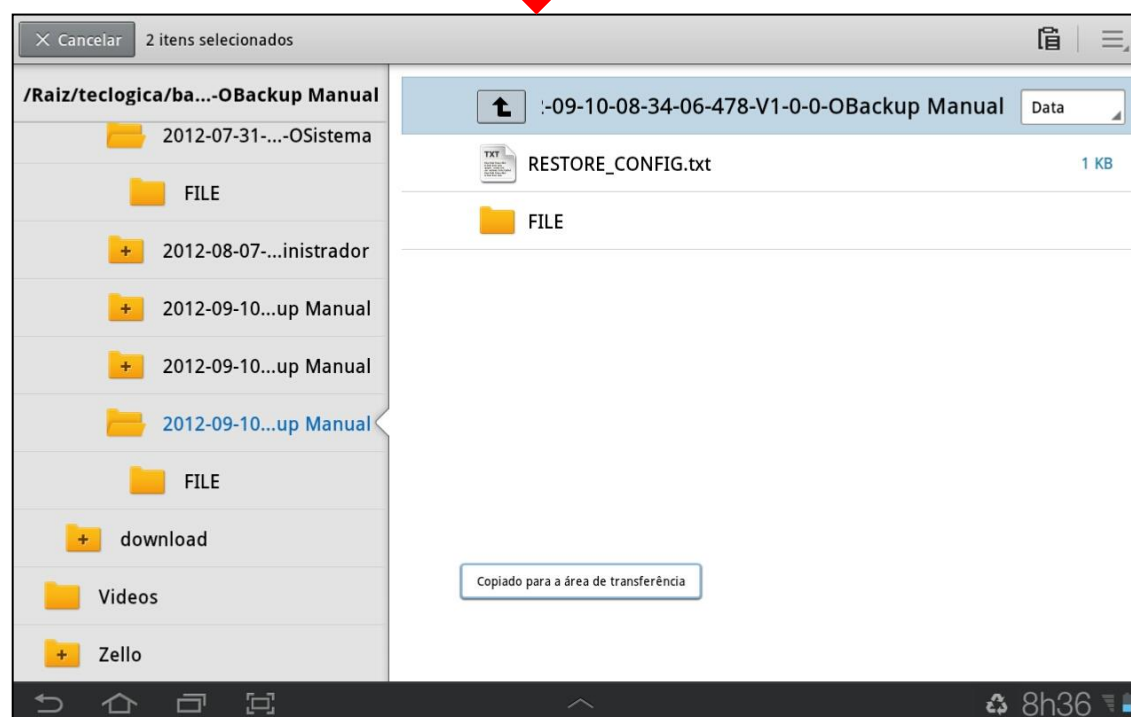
× Cancelar 2 itens selecionados

/Raiz/teclogica/ba...-OBackup Manual

2012-07-31-...-OSistema

FILE

2012-08-07-...inistrador

2012-09-10...up Manual

2012-09-10...up Manual

2012-09-10...up Manual

FILE

download

Videos

Zello

:-09-10-08-34-06-478-V1-0-0-OBackup Manual

Data

TXT

RESTORE_CONFIG.txt

1 KB

FILE

Copiado para a área de transferência

8h36